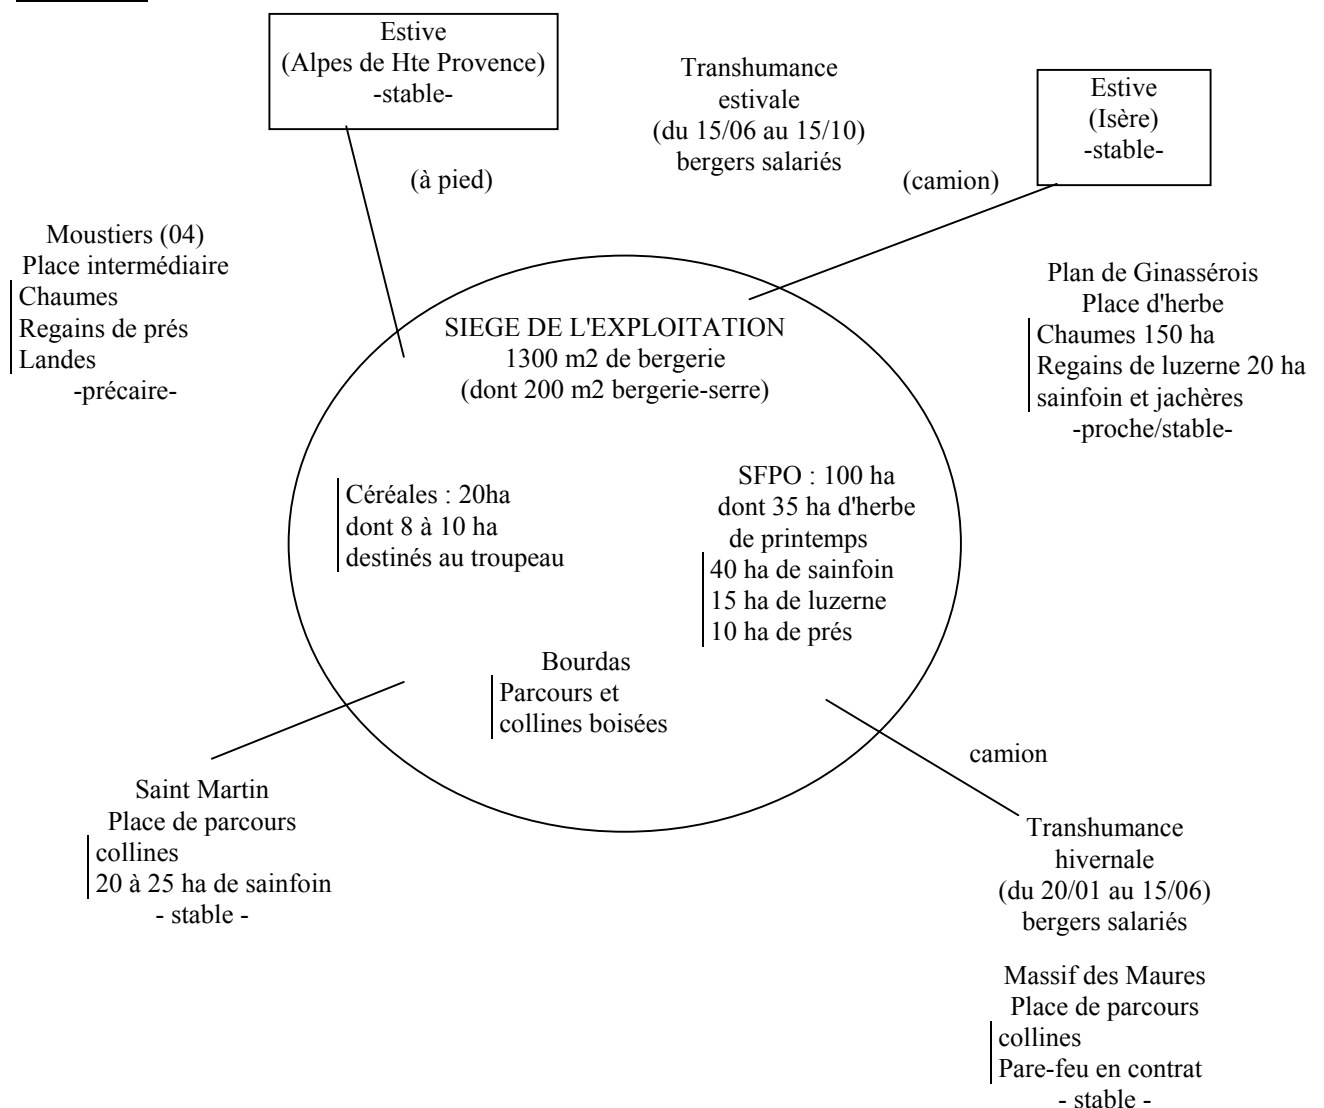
Estive
(Alpes de Hte Provence)
-stable-

Transhumance
estivale
(du 15/06 au 15/10)
bergers salariés

Estive
(Isère)
-stable-

(à pied)

(camion)

Moustiers (04)
Place intermédiaire
Chaumes
Regains de prés
Landes
-précaire-

Plan de Ginassérois
Place d'herbe
Chaumes 150 ha
Regains de luzerne 20 ha
sainfoin et jachères
-proche/stable-

SIEGE DE L'EXPLOITATION
1300 m2 de bergerie
(dont 200 m2 bergerie-serre)

Céréales : 20ha
dont 8 à 10 ha
destinés au troupeau

SFPO : 100 ha
dont 35 ha d'herbe
de printemps
40 ha de sainfoin
15 ha de luzerne
10 ha de prés

Bourdas
Parcours et
collines boisées

camion

Saint Martin
Place de parcours
collines
20 à 25 ha de sainfoin
- stable -

Transhumance
hivernale
(du 20/01 au 15/06)
bergers salariés

Massif des Maures
Place de parcours
collines
Pare-feu en contrat
- stable -